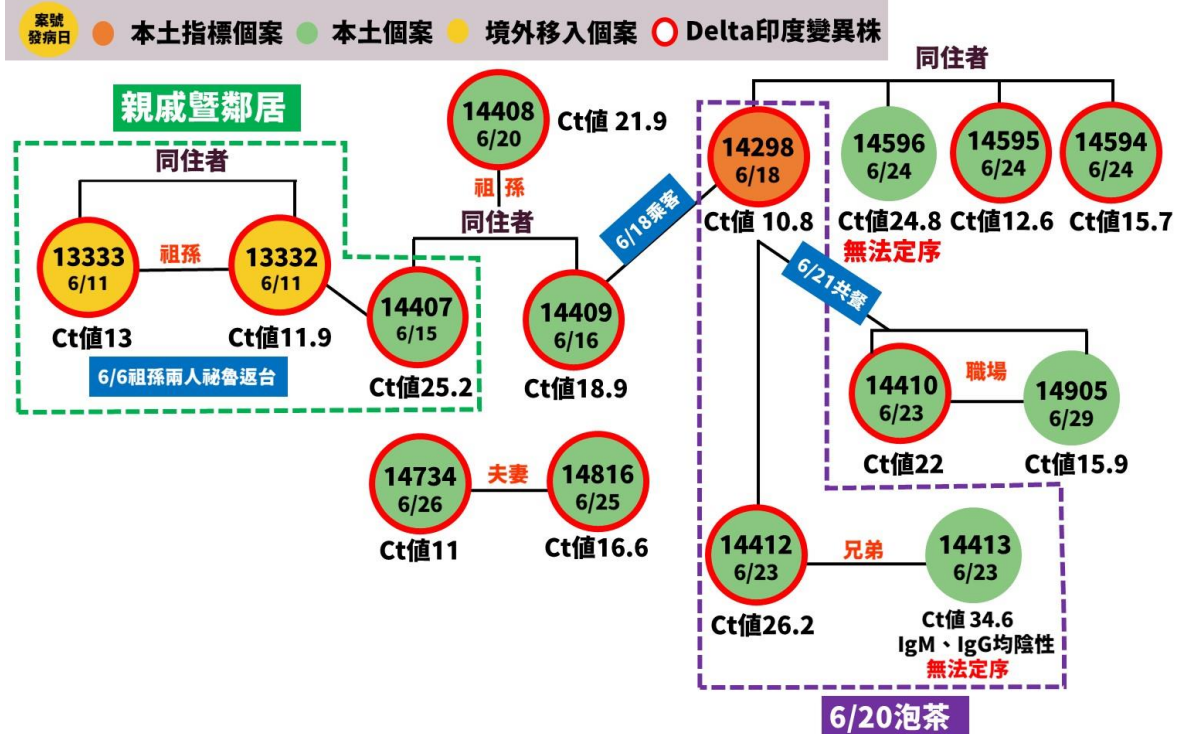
案號
發病日 本土指標個案 本土個案 境外移入個案 Delta印度變異株

親戚暨鄰居

同住者

13333
6/11
Ct值13

祖孫

13332
6/11
Ct值11.9

6/6祖孫兩人祕魯返台

14407
6/15
Ct值25.2

14408
6/20
Ct值 21.9

祖 孫

同住者

14409
6/16
Ct值18.9

6/18乘客

14298
6/18
Ct值 10.8

同住者

14596
6/24
Ct值24.8
無法定序

14595
6/24
Ct值12.6

14594
6/24
Ct值15.7

6/21共餐

14410
6/23
Ct值22

職場

14905
6/29
Ct值15.9

14734
6/26
Ct值11

夫妻

14816
6/25
Ct值16.6

14412
6/23
Ct值26.2

兄弟

14413
6/23
Ct值 34.6
IgM、IgG均陰性
無法定序

6/20泡茶